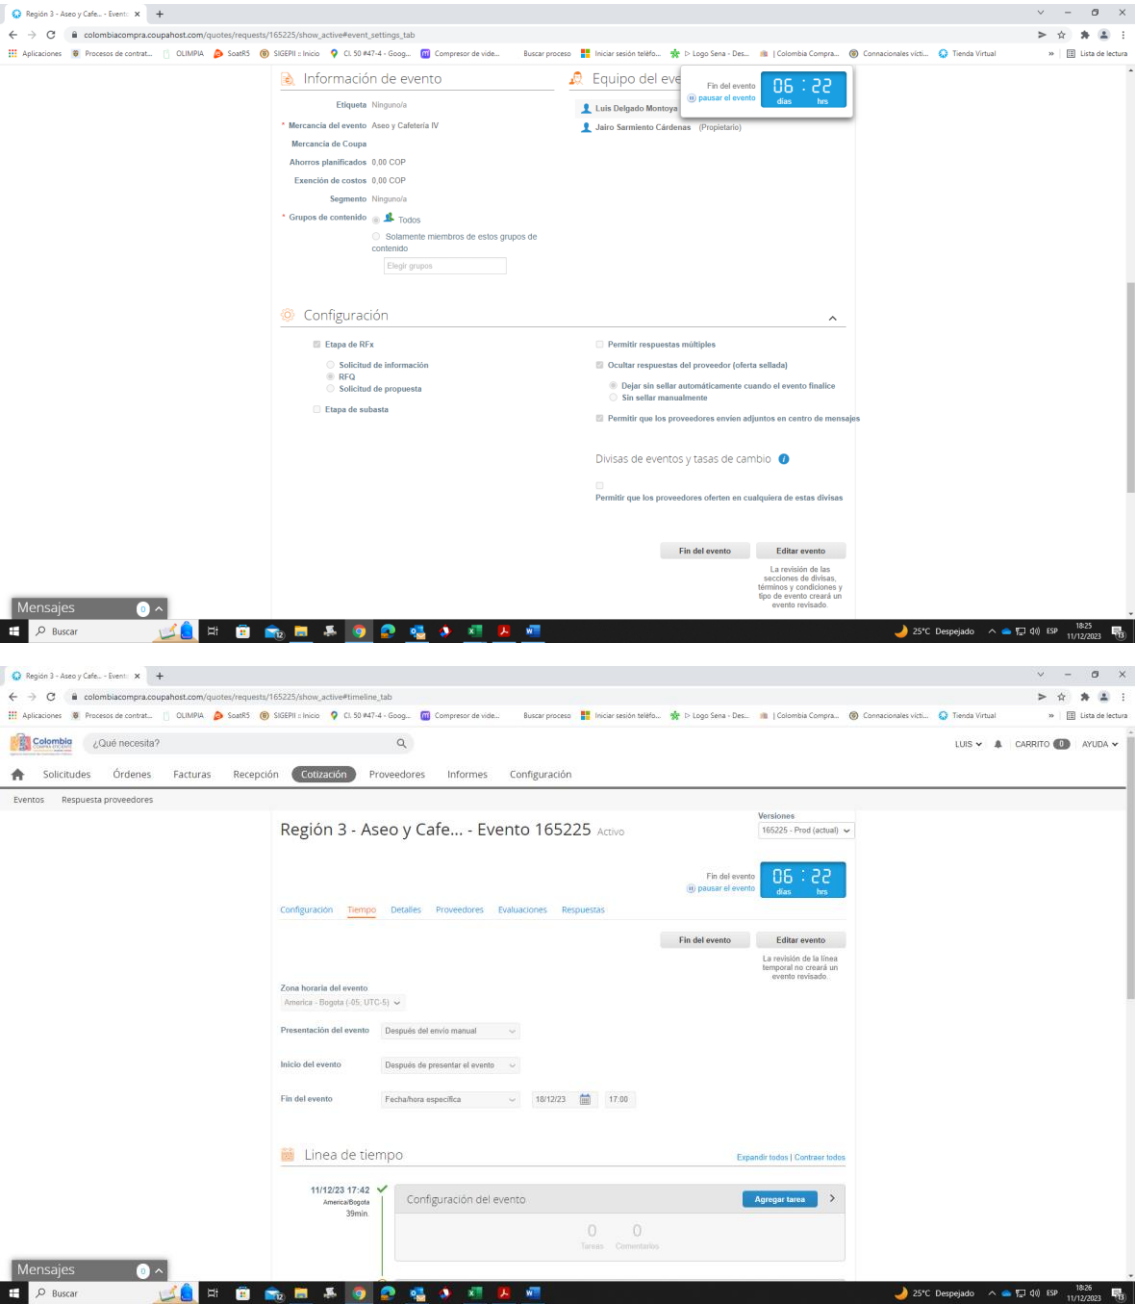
Región 3 - Aseo y Cafe... - Event: ×
colombiacompra.coupahost.com/quotes/requests/165225/show_active#event_settings_tab
Aplicaciones Procesos de contrat... OLIMPIA SoatR5 SIGEPII :: Inicio Cl. 50 #47-4 - Goog... Compresor de vide... Buscar proceso Iniciar sesión teléfo... Logo Sena - Des... | Colombia Compra... Conexionales victi... Tienda Virtual Lista de lectura

Información de evento
Etiqueta Ninguno/a
* Mercancía del evento Aseo y Cafetería IV
Mercancía de Coupa
Ahorros planificados 0,00 COP
Exención de costos 0,00 COP
Segmento Ninguno/a
* Grupos de contenido Todos
Solamente miembros de estos grupos de contenido
Elegir grupos

Equipo del eve
Luis Delgado Montoya
Jairo Sarmiento Cárdenas (Propietario)
Fin del evento
pausar el evento
06 : 22
días hrs

Configuración
Etapa de RFx
Solicitud de información
RFQ
Solicitud de propuesta
Etapa de subasta
Permitir respuestas múltiples
Ocultar respuestas del proveedor (oferta sellada)
Dejar sin sellar automáticamente cuando el evento finalice
Sin sellar manualmente
Permitir que los proveedores envíen adjuntos en centro de mensajes

Divisas de eventos y tasas de cambio
Permitir que los proveedores oferten en cualquiera de estas divisas

Fin del evento
Editar evento
La revisión de las secciones de divisas, términos y condiciones y tipo de evento creará un evento revisado.

Mensajes 0
Buscar
25°C Despejado ESP 18:25 11/12/2023

Región 3 - Aseo y Cafe... - Event: ×
colombiacompra.coupahost.com/quotes/requests/165225/show_active#timeline_tab
Aplicaciones Procesos de contrat... OLIMPIA SoatR5 SIGEPII :: Inicio Cl. 50 #47-4 - Goog... Compresor de vide... Buscar proceso Iniciar sesión teléfo... Logo Sena - Des... | Colombia Compra... Conexionales victi... Tienda Virtual Lista de lectura

Colombia
¿Qué necesita?
LUIS CARRITO 0 AYUDA
Solicitudes Órdenes Facturas Recepción Cotización Proveedores Informes Configuración
Eventos Respuesta proveedores

Región 3 - Aseo y Cafe... - Evento 165225 Activo
Versiones
165225 - Prod (actual)
Fin del evento
pausar el evento
06 : 22
días hrs

Configuración Tiempo Detalles Proveedores Evaluaciones Respuestas

Fin del evento
Editar evento
La revisión de la línea temporal no creará un evento revisado.

Zona horaria del evento
America - Bogota (-05, UTC-5)
Presentación del evento Después del envío manual
Inicio del evento Después de presentar el evento
Fin del evento Fecha/hora específica 18/12/23 17:00

Línea de tiempo
Expandir todos | Contraer todos
11/12/23 17:42
America/Bogota
39min.
Configuración del evento
Agregar tarea
0 Tareas
0 Comentarios

Mensajes 0
Buscar
25°C Despejado ESP 18:26 11/12/2023